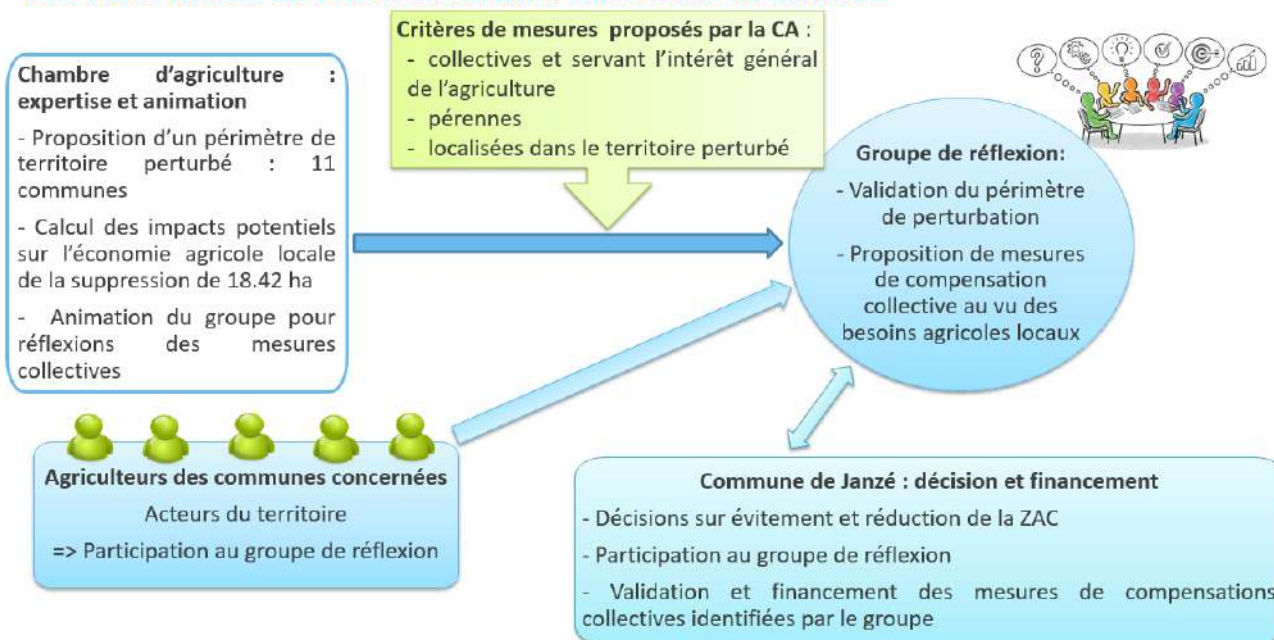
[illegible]

Critères de mesures proposés par la CA :
- collectives et servant l'intérêt général de l'agriculture
- pérennes
- localisées dans le territoire perturbé

Chambre d'agriculture : expertise et animation

- Proposition d'un périmètre de territoire perturbé : 11 communes

- Calcul des impacts potentiels sur l'économie agricole locale de la suppression de 18.42 ha

- Animation du groupe pour réflexions des mesures collectives

Groupe de réflexion:

- Validation du périmètre de perturbation

- Proposition de mesures de compensation collective au vu des besoins agricoles locaux

Agriculteurs des communes concernées

Acteurs du territoire

=> Participation au groupe de réflexion

Commune de Janzé : décision et financement

- Décisions sur évitement et réduction de la ZAC

- Participation au groupe de réflexion

- Validation et financement des mesures de compensations collectives identifiées par le groupe